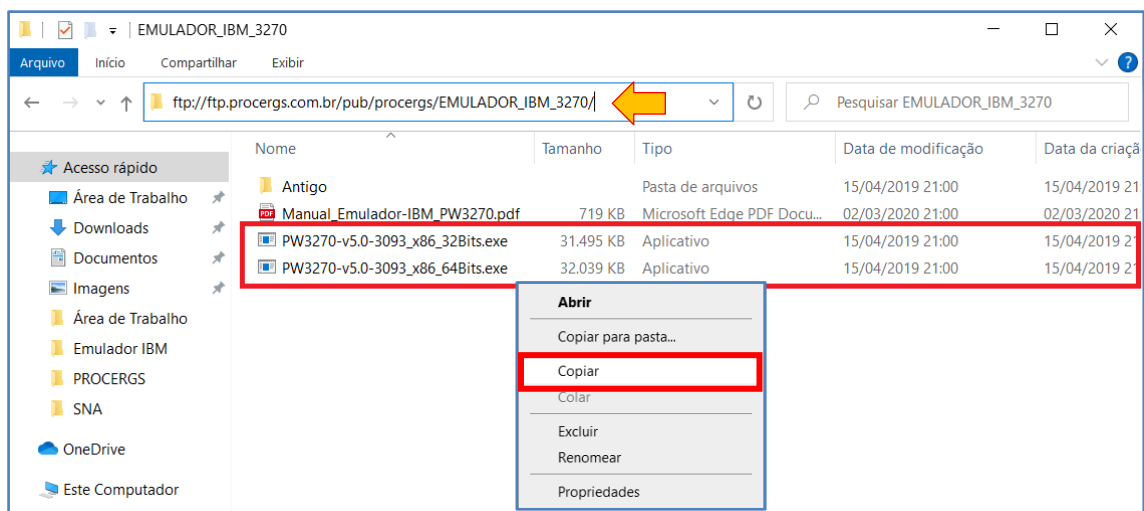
EMULADOR_IBM_3270

Arquivo Início Compartilhar Exibir

ftp://ftp.procergs.com.br/pub/procergs/EMULADOR_IBM_3270/

Pesquisar EMULADOR_IBM_3270

Acesso rápido
Área de Trabalho
Downloads
Documentos
Imagens
Área de Trabalho
Emulador IBM
PROCERGS
SNA
OneDrive
Este Computador

| Nome | Tamanho | Tipo | Data de modificação | Data da criaç |
|---|---|---|---|---|
| Antigo | | Pasta de arquivos | 15/04/2019 21:00 | 15/04/2019 21 |
| Manual_Emulador-IBM_PW3270.pdf | 719 KB | Microsoft Edge PDF Docu... | 02/03/2020 21:00 | 02/03/2020 21 |
| PW3270-v5.0-3093_x86_32Bits.exe | 31.495 KB | Aplicativo | 15/04/2019 21:00 | 15/04/2019 21 |
| PW3270-v5.0-3093_x86_64Bits.exe | 32.039 KB | Aplicativo | 15/04/2019 21:00 | 15/04/2019 21 |

Abrir
Copiar para pasta...
Copiar
Colar
Excluir
Renomear
Propriedades